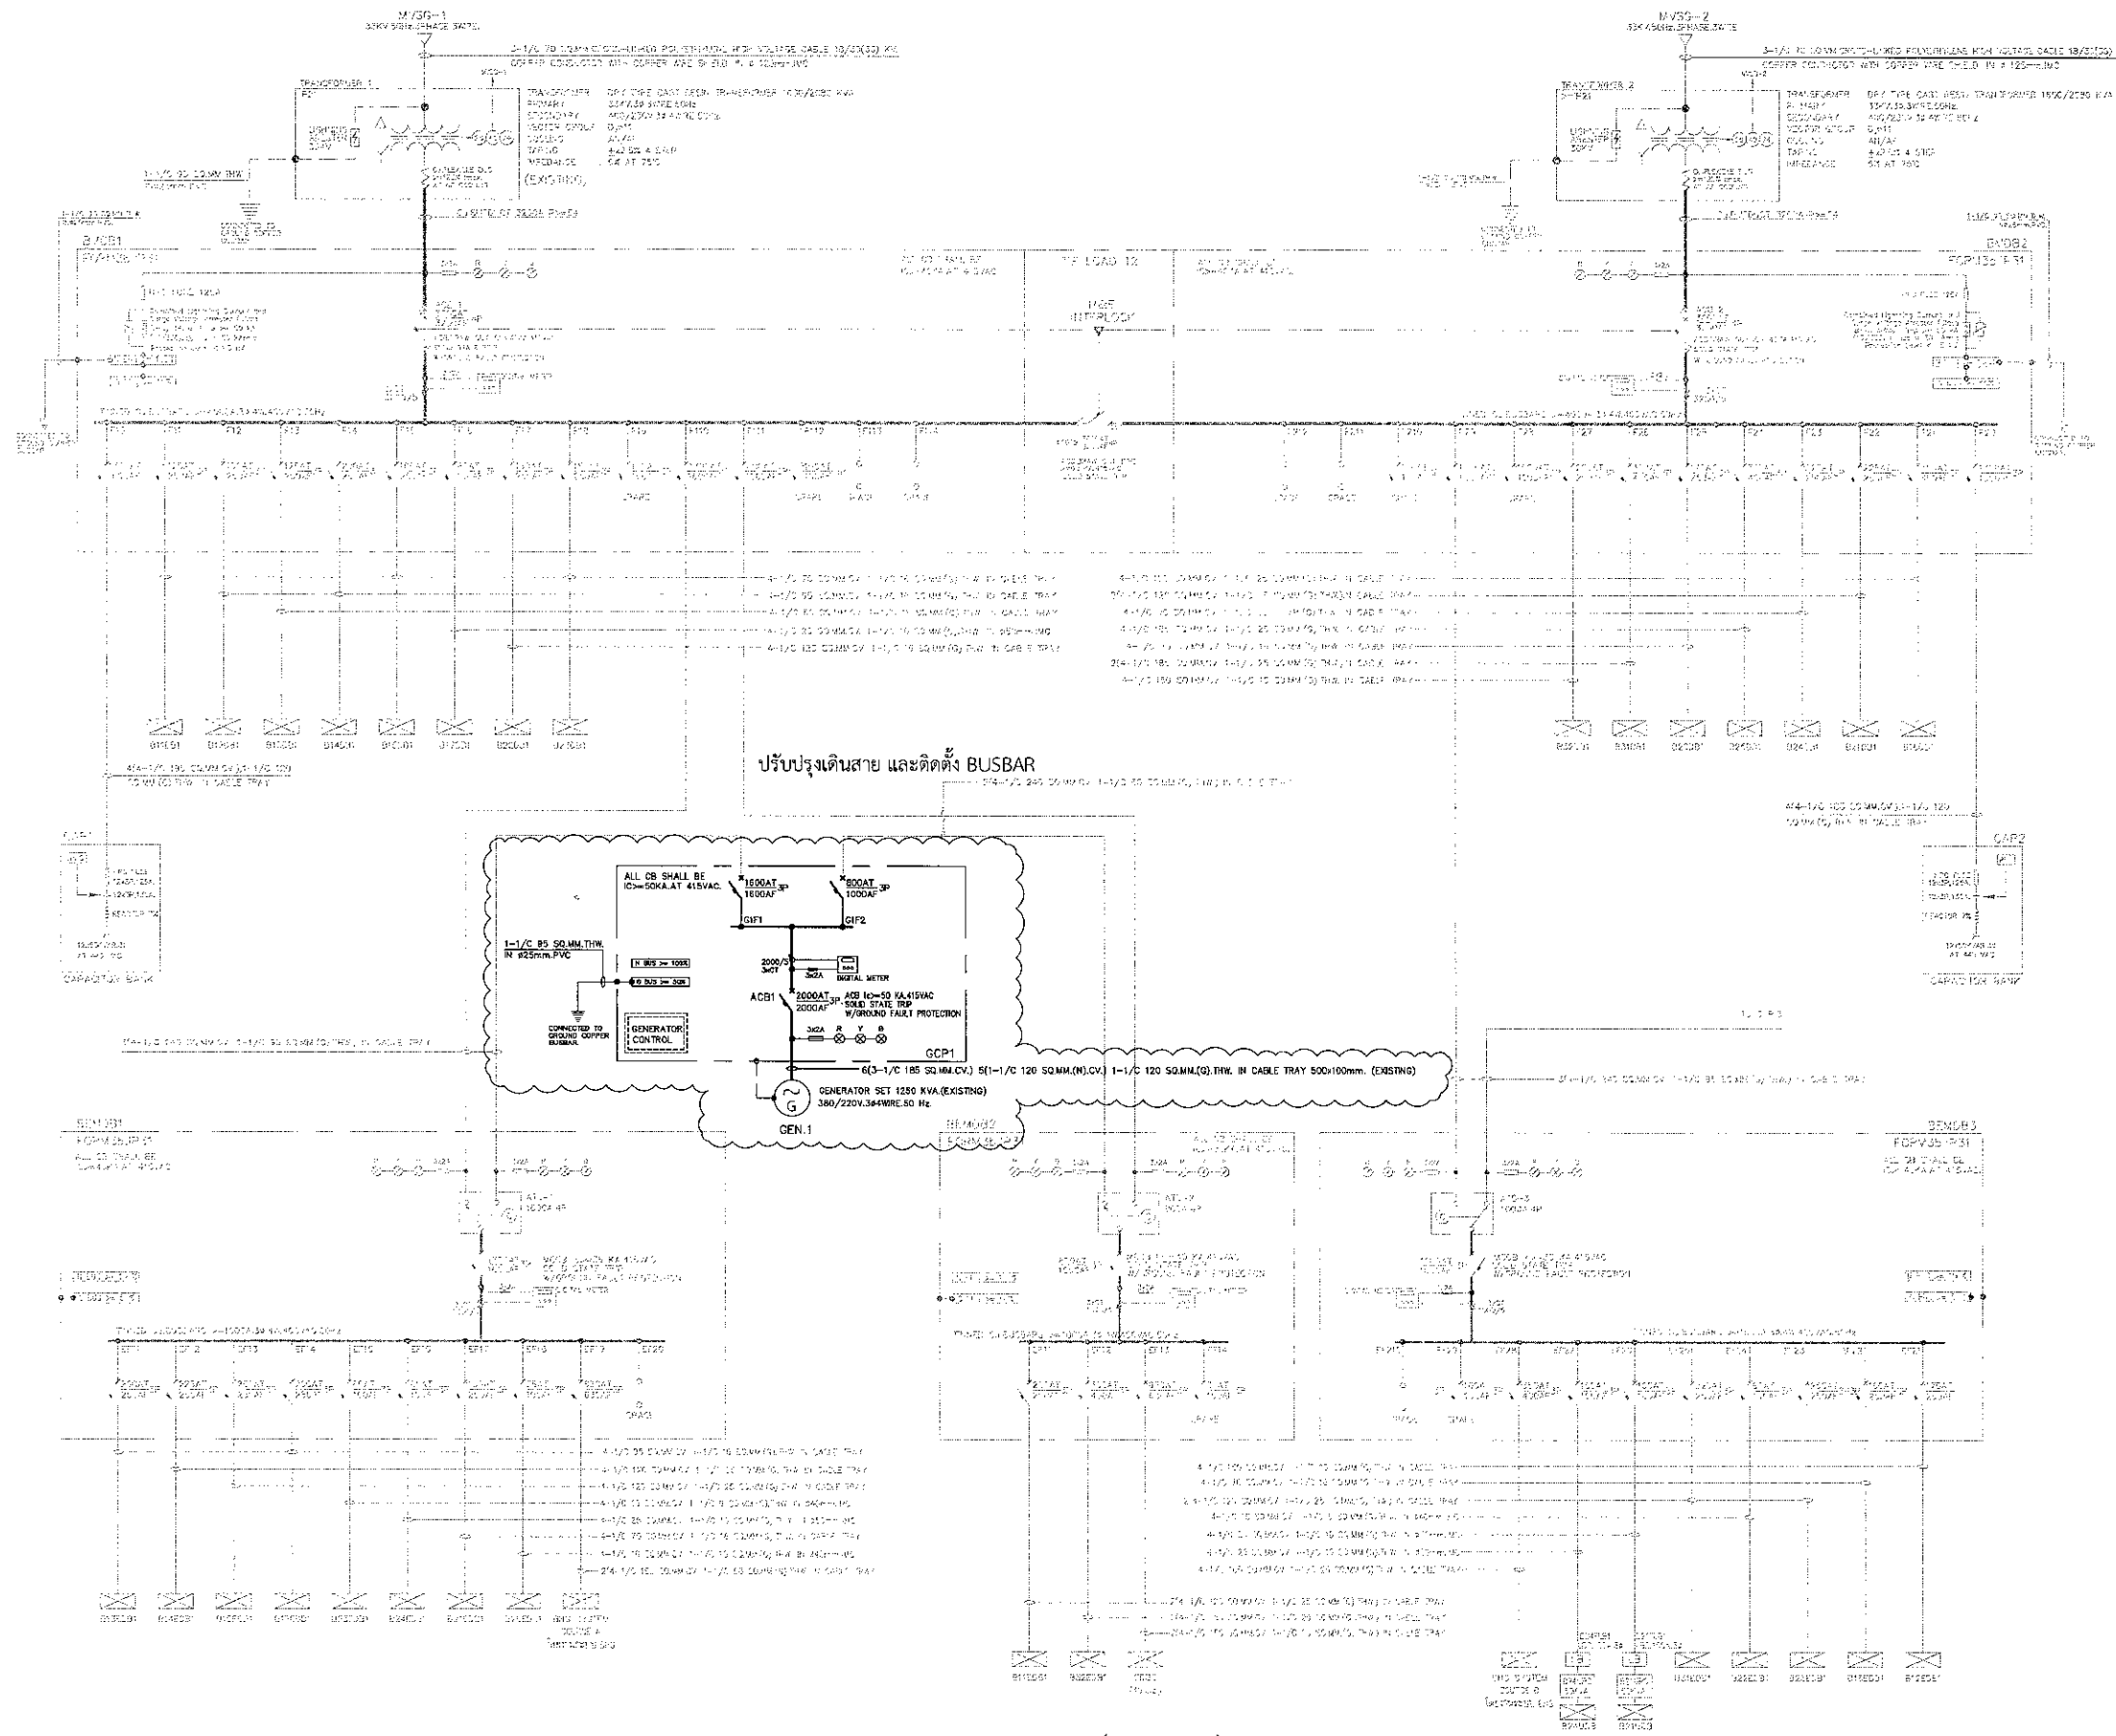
MVSG-1

MVSG-2

TRANSFORMER 1

TRANSFORMER 2

(EXISTING)

B/DB1

B/DB2

TIE LOAD 12

INTERLOCK

ปรับปรุงเดินสาย และติดตั้ง BUSBAR

CAP1

CAPACITOR BANK

CAP2

CAPACITOR BANK

ALL CB SHALL BE
IC>=50KA.AT 415VAC.

1600AT 3P
1600AF

800AT 3P
1000AF

G1F1

G1F2

2000/5
3-CT

3x2A

DIGITAL METER

1-1/C 95 SQ.MM.THW.
IN ø25mm.PVC

N BUS >= 100%

G BUS >= 50%

CONNECTED TO
GROUND COPPER
BUSBAR

GENERATOR
CONTROL

ACB1

2000AT 3P
2000AF

ACB Ic>=50 KA,415VAC
SOLID STATE TRIP
W/GROUND FAULT PROTECTION

3x2A

R Y B

GCP1

6(3-1/C 185 SQ.MM.CV.) 5(1-1/C 120 SQ.MM.(N).CV.) 1-1/C 120 SQ.MM.(G).THW. IN CABLE TRAY 500x100mm. (EXISTING)

GENERATOR SET 1250 KVA.(EXISTING)
380/220V.3ø4WIRE.50 Hz.

G

GEN.1

EMDB1

EMDB2

EMDB3

ATS-1

ATS-2

ATS-3

SPARE